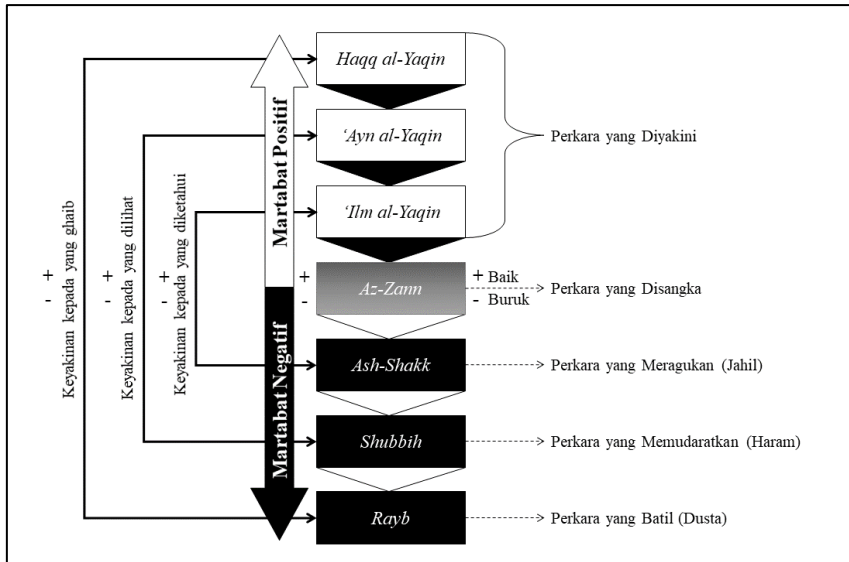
Haqq al-Yaqin

'Ayn al-Yaqin

'Ilm al-Yaqin

Perkara yang Diyakini

Martabat Positif

Martabat Negatif

+
-
Keyakinan kepada yang ghaib

+
-
Keyakinan kepada yang dilihat

+
-
Keyakinan kepada yang diketahui

+
-

Az-Zann

+ Baik
- Buruk

Perkara yang Disangka

Ash-Shakk

Perkara yang Meragukan (Jahil)

Shubbih

Perkara yang Memudaratkan (Haram)

Rayb

Perkara yang Batil (Dusta)